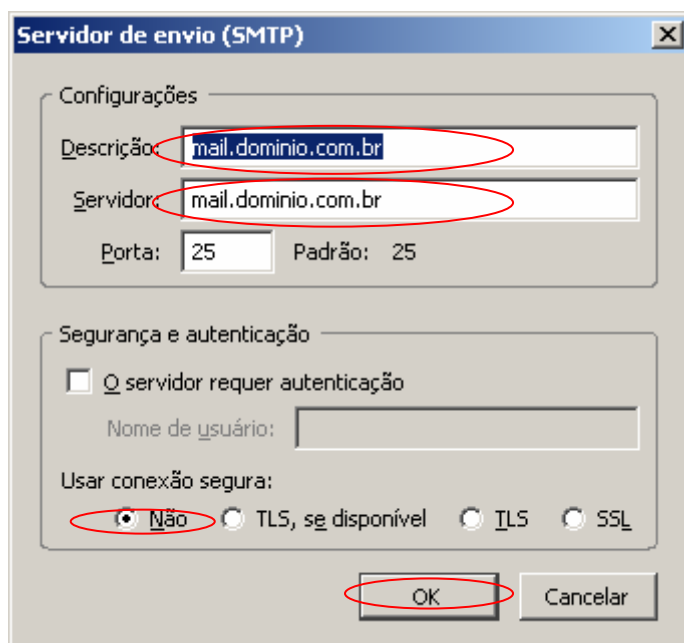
Servidor de envio (SMTP)

Configurações

Descrição: mail.dominio.com.br

Servidor: mail.dominio.com.br

Porta: 25 Padrão: 25

Segurança e autenticação

O servidor requer autenticação

Nome de usuário:

Usar conexão segura:

Não TLS, se disponível TLS SSL

OK Cancelar